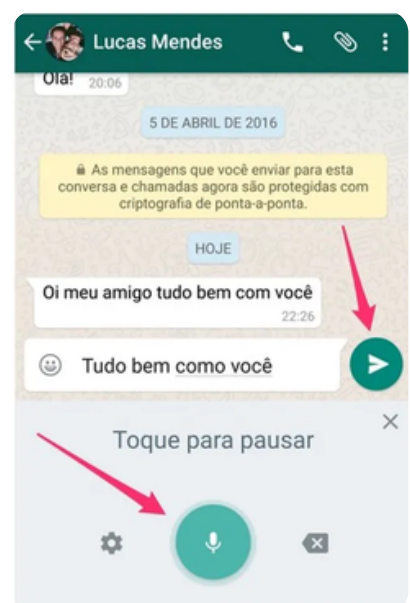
Lucas Mendes

Olá! 20:06

5 DE ABRIL DE 2016

As mensagens que você enviar para esta conversa e chamadas agora são protegidas com criptografia de ponta-a-ponta.

HOJE

Oi meu amigo tudo bem com você 22:26

Tudo bem como você

Toque para pausar